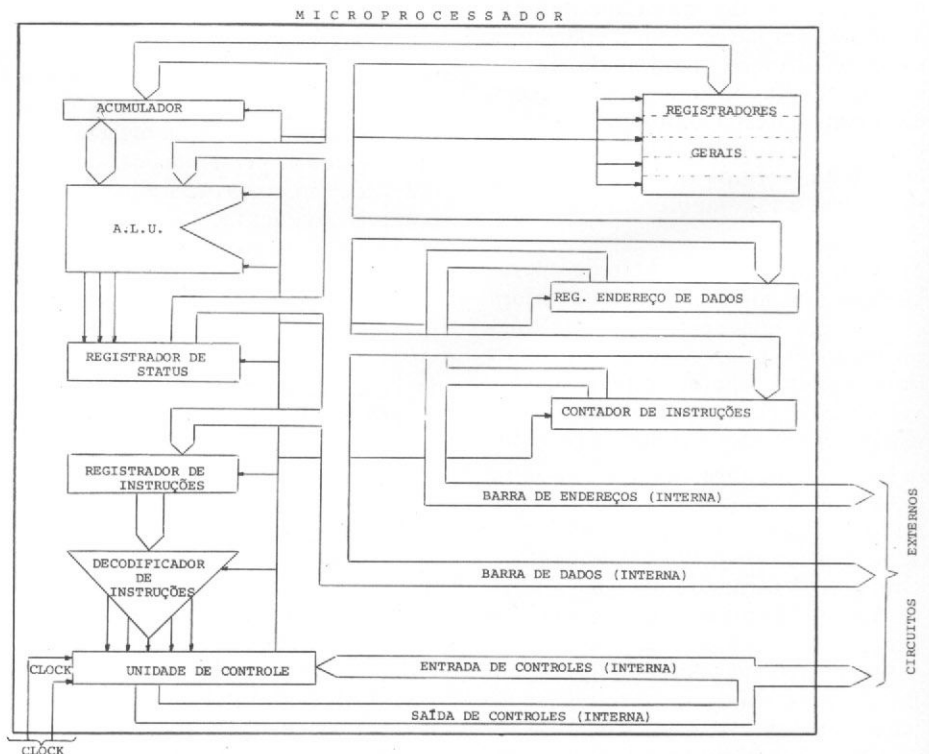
MICROPROCESSADOR

ACUMULADOR

REGISTRADORES

GERAIS

A.L.U.

REG. ENDEREÇO DE DADOS

REGISTRADOR DE STATUS

CONTADOR DE INSTRUÇÕES

REGISTRADOR DE INSTRUÇÕES

BARRA DE ENDEREÇOS (INTERNA)

DECODIFICADOR DE INSTRUÇÕES

BARRA DE DADOS (INTERNA)

CLOCK

UNIDADE DE CONTROLE

ENTRADA DE CONTROLES (INTERNA)

SAÍDA DE CONTROLES (INTERNA)

CLOCK

CIRCUITOS EXTERNOS